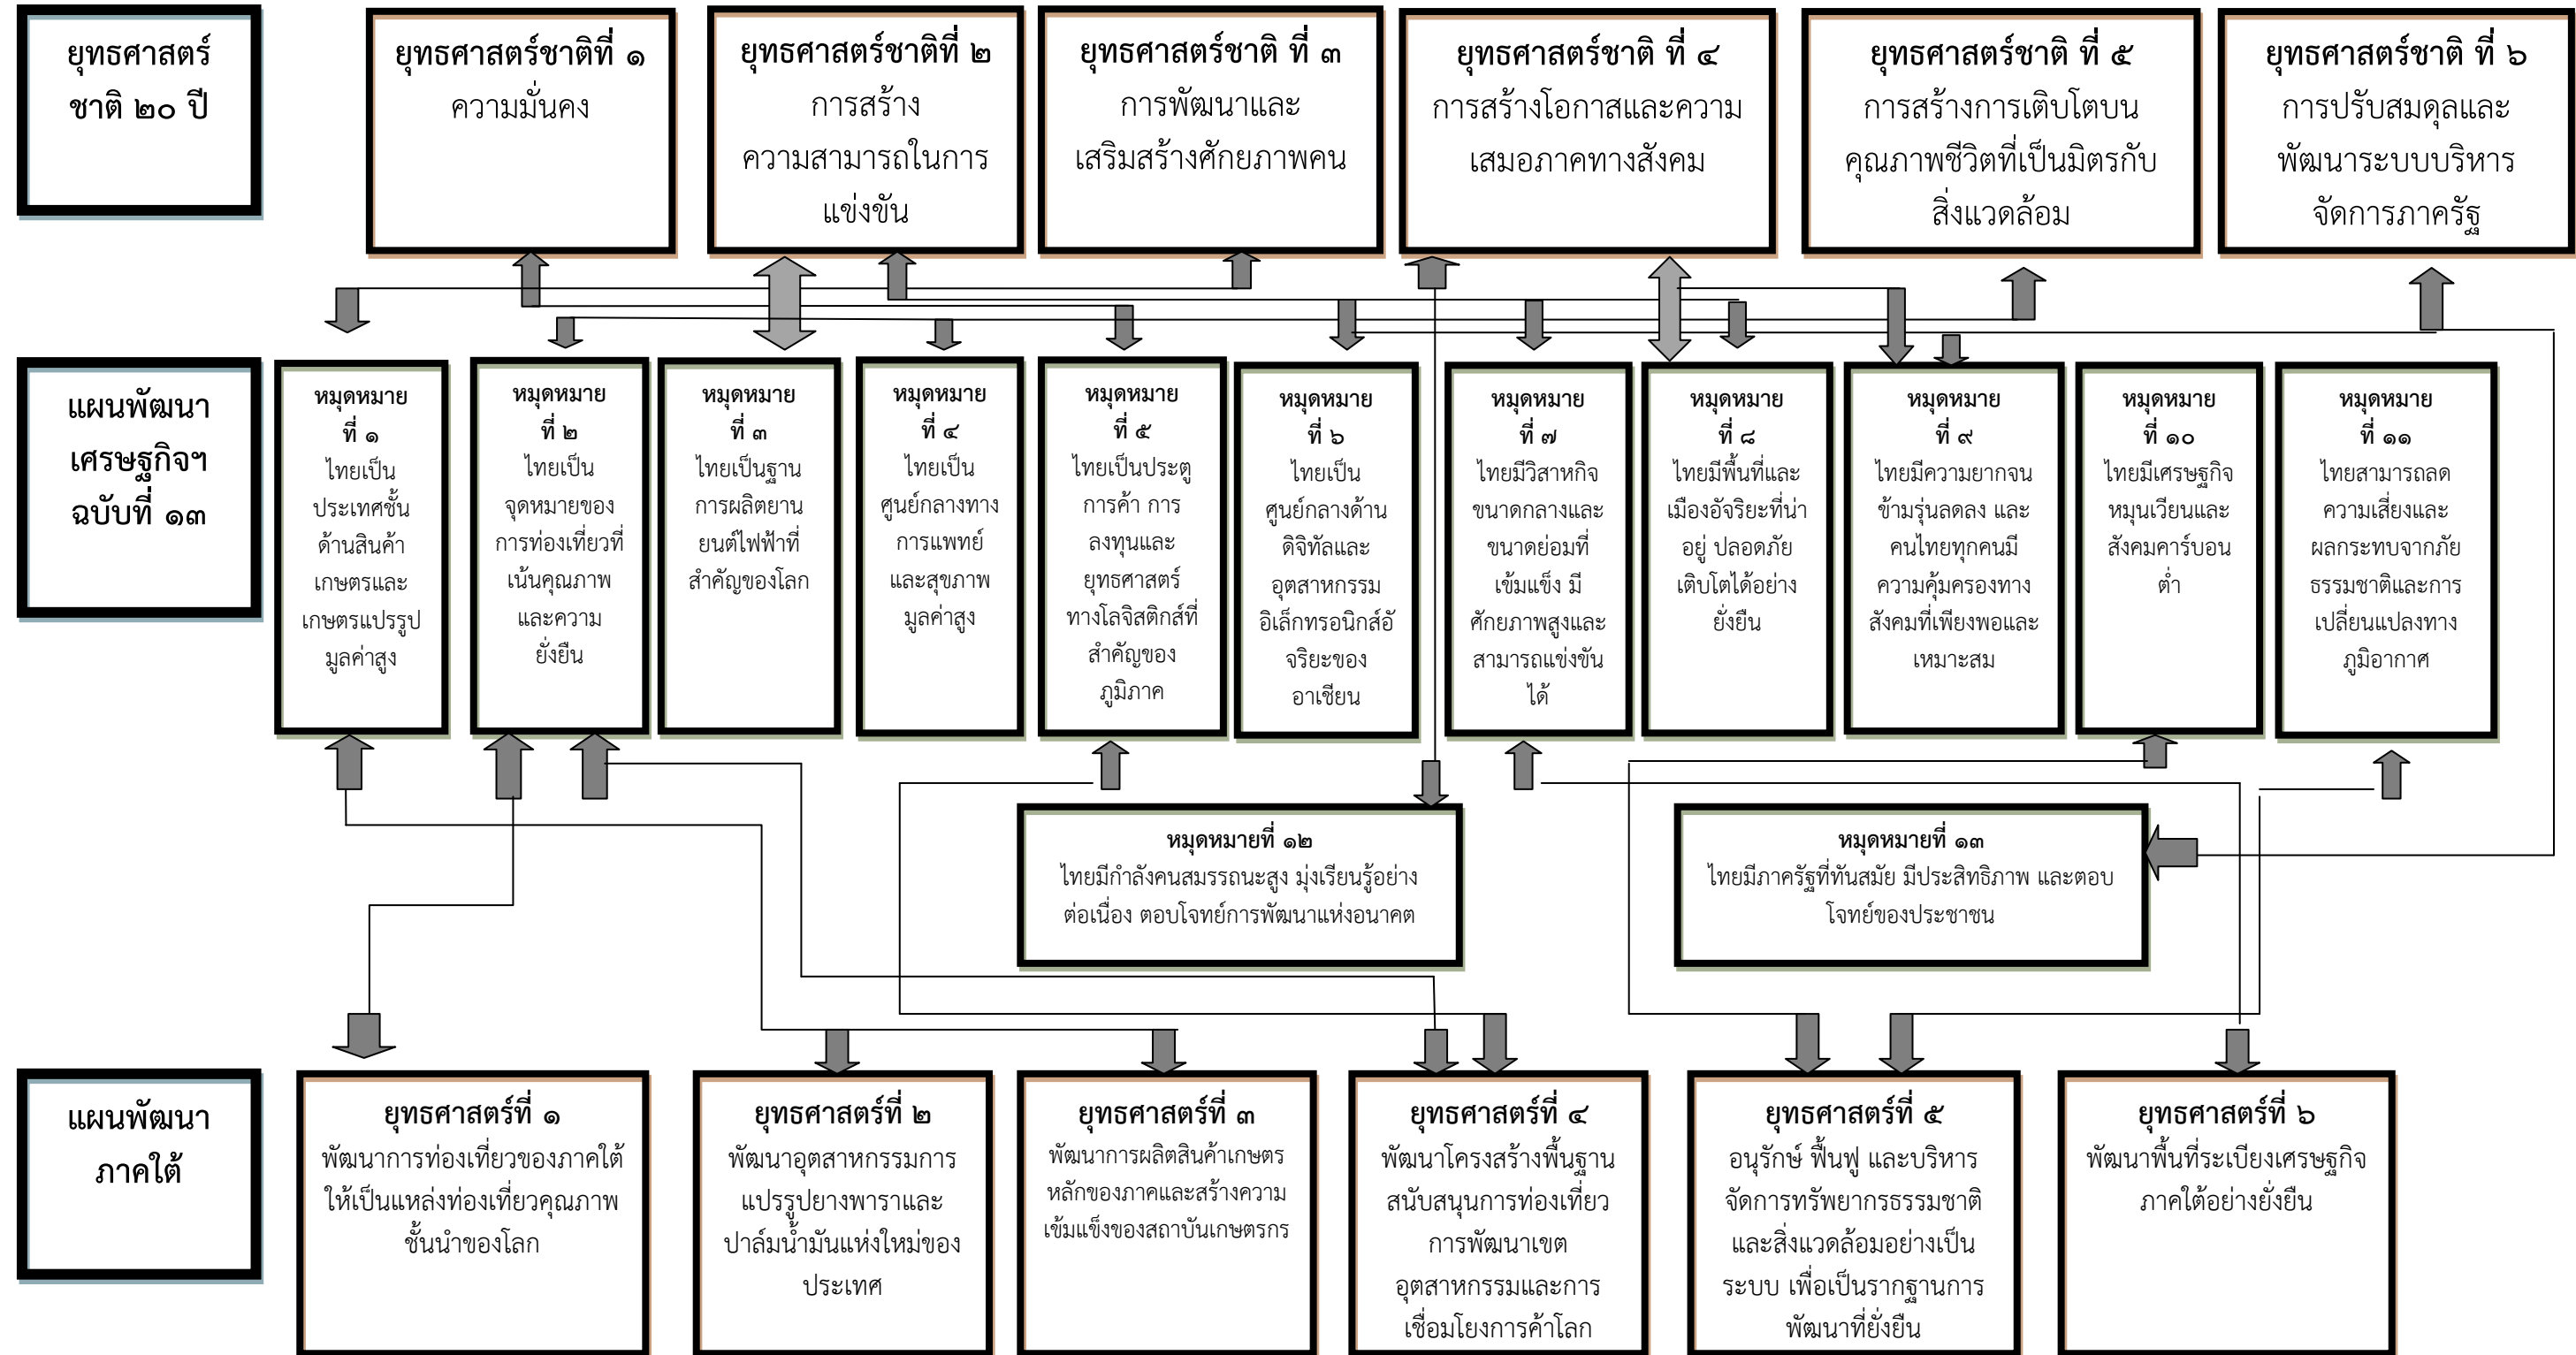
ยุทธศาสตร์ชาติ ๒๐ ปี

ยุทธศาสตร์ชาติที่ ๑
ความมั่นคง

ยุทธศาสตร์ชาติที่ ๒
การสร้างความสามารถในการแข่งขัน

ยุทธศาสตร์ชาติ ที่ ๓
การพัฒนาและเสริมสร้างศักยภาพคน

ยุทธศาสตร์ชาติ ที่ ๔
การสร้างโอกาสและความเสมอภาคทางสังคม

ยุทธศาสตร์ชาติ ที่ ๕
การสร้างการเติบโตบนคุณภาพชีวิตที่เป็นมิตรกับสิ่งแวดล้อม

ยุทธศาสตร์ชาติ ที่ ๖
การปรับสมดุลและพัฒนาระบบบริหารจัดการภาครัฐ

แผนพัฒนาเศรษฐกิจฯ ฉบับที่ ๑๓

หมุดหมาย ที่ ๑
ไทยเป็นประเทศชั้นด้านสินค้าเกษตรและเกษตรแปรรูปมูลค่าสูง

หมุดหมาย ที่ ๒
ไทยเป็นจุดหมายของการท่องเที่ยวที่เน้นคุณภาพและความยั่งยืน

หมุดหมาย ที่ ๓
ไทยเป็นฐานการผลิตยานยนต์ไฟฟ้าที่สำคัญของโลก

หมุดหมาย ที่ ๔
ไทยเป็นศูนย์กลางทางการแพทย์และสุขภาพมูลค่าสูง

หมุดหมาย ที่ ๕
ไทยเป็นประตูการค้า การลงทุนและยุทธศาสตร์ทางโลจิสติกส์ที่สำคัญของภูมิภาค

หมุดหมาย ที่ ๖
ไทยเป็นศูนย์กลางด้านดิจิทัลและอุตสาหกรรมอิเล็กทรอนิกส์อัจริยะของอาเซียน

หมุดหมาย ที่ ๗
ไทยมีวิสาหกิจขนาดกลางและขนาดย่อมที่เข้มแข็ง มีศักยภาพสูงและสามารถแข่งขันได้

หมุดหมาย ที่ ๘
ไทยมีพื้นที่และเมืองอัจริยะที่น่าอยู่ ปลอดภัย เติบโตได้อย่างยั่งยืน

หมุดหมาย ที่ ๙
ไทยมีความยากจนข้ามรุ่นลดลง และคนไทยทุกคนมีความคุ้มครองทางสังคมที่เพียงพอและเหมาะสม

หมุดหมาย ที่ ๑๐
ไทยมีเศรษฐกิจหมุนเวียนและสังคมคาร์บอนต่ำ

หมุดหมาย ที่ ๑๑
ไทยสามารถลดความเสี่ยงและผลกระทบจากภัยธรรมชาติและการเปลี่ยนแปลงทางภูมิอากาศ

หมุดหมายที่ ๑๒
ไทยมีกำลังคนสมรรถนะสูง มุ่งเรียนรู้อย่างต่อเนื่อง ตอบโจทย์การพัฒนาแห่งอนาคต

หมุดหมายที่ ๑๓
ไทยมีภาครัฐที่ทันสมัย มีประสิทธิภาพ และตอบโจทย์ของประชาชน

แผนพัฒนาภาคใต้

ยุทธศาสตร์ที่ ๑
พัฒนาการท่องเที่ยวของภาคใต้ให้เป็นแหล่งท่องเที่ยวคุณภาพชั้นนำของโลก

ยุทธศาสตร์ที่ ๒
พัฒนาอุตสาหกรรมการแปรรูปยางพาราและปาล์มน้ำมันแห่งใหม่ของประเทศ

ยุทธศาสตร์ที่ ๓
พัฒนาการผลิตสินค้าเกษตรหลักของภาคและสร้างความเข้มแข็งของสถาบันเกษตรกร

ยุทธศาสตร์ที่ ๔
พัฒนาโครงสร้างพื้นฐานสนับสนุนการท่องเที่ยว การพัฒนาเขตอุตสาหกรรมและการเชื่อมโยงการค้าโลก

ยุทธศาสตร์ที่ ๕
อนุรักษ์ ฟื้นฟู และบริหารจัดการทรัพยากรธรรมชาติและสิ่งแวดล้อมอย่างเป็นระบบ เพื่อเป็นรากฐานการพัฒนาที่ยั่งยืน

ยุทธศาสตร์ที่ ๖
พัฒนาพื้นที่ระเบียงเศรษฐกิจภาคใต้อย่างยั่งยืน